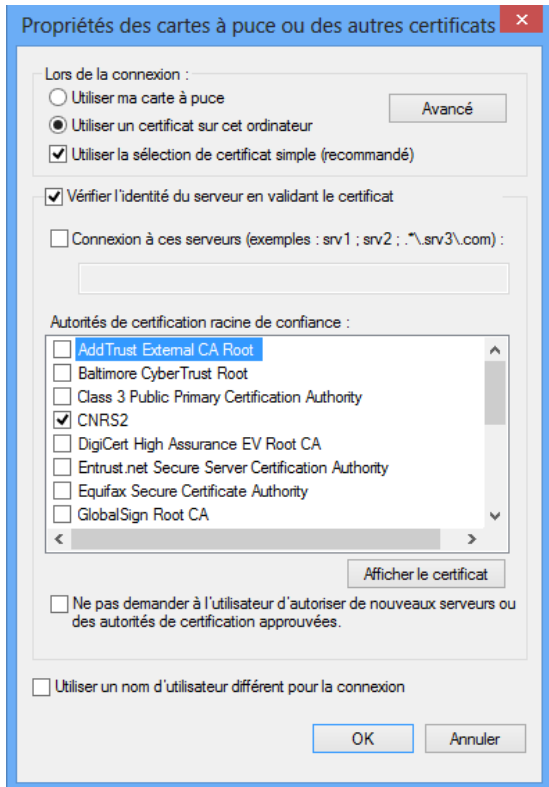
Propriétés des cartes à puce ou des autres certificats
✕

Lors de la connexion :

Utiliser ma carte à puce

Utiliser un certificat sur cet ordinateur

Avancé

Utiliser la sélection de certificat simple (recommandé)

Vérifier l'identité du serveur en validant le certificat

Connexion à ces serveurs (exemples : srv1 ; srv2 ; .*\.srv3\.com) :

Autorités de certification racine de confiance :

AddTrust External CA Root
Baltimore CyberTrust Root
Class 3 Public Primary Certification Authority
CNRS2
DigiCert High Assurance EV Root CA
Entrust.net Secure Server Certification Authority
Equifax Secure Certificate Authority
GlobalSign Root CA

Afficher le certificat

Ne pas demander à l'utilisateur d'autoriser de nouveaux serveurs ou des autorités de certification approuvées.

Utiliser un nom d'utilisateur différent pour la connexion

OK

Annuler